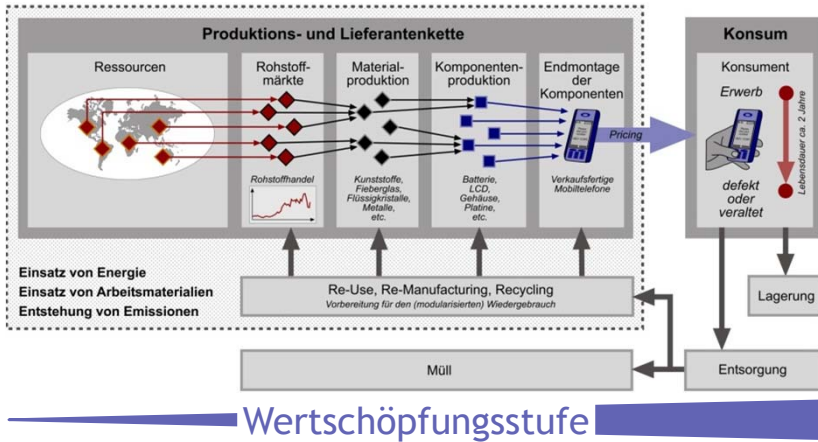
Produktions- und Lieferantenkette

Ressourcen

Rohstoffmärkte

Rohstoffhandel

Materialproduktion

Kunststoffe, Fieberglas, Flüssigkristalle, Metalle, etc.

Komponentenproduktion

Batterie, LCD, Gehäuse, Platine, etc.

Endmontage der Komponenten

Verkaufsfertige Mobiltelefone

Pricing

Konsum

Konsument

Erwerb

Lebensdauer ca. 2 Jahre

defekt oder veraltet

Einsatz von Energie
Einsatz von Arbeitsmaterialien
Entstehung von Emissionen

Re-Use, Re-Manufacturing, Recycling
Vorbereitung für den (modularisierten) Wiedergebrauch

Lagerung

Müll

Entsorgung

Wertschöpfungsstufe